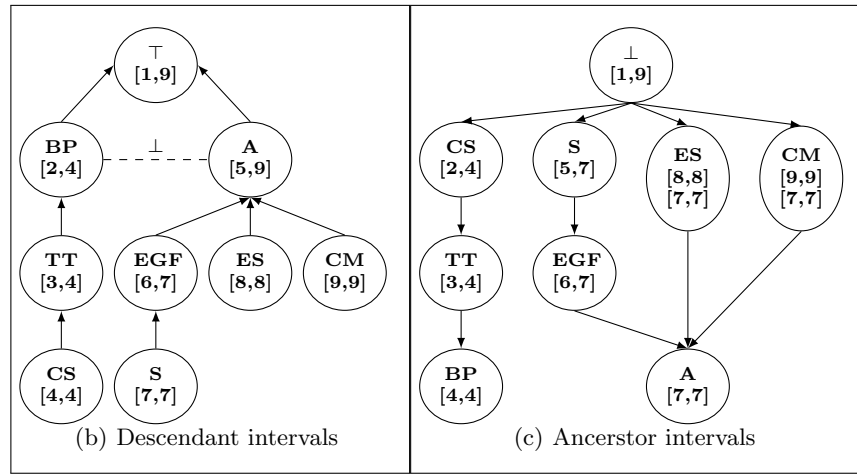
$\top$
[1,9]

BP
[2,4]

$\perp$

A
[5,9]

TT
[3,4]

EGF
[6,7]

ES
[8,8]

CM
[9,9]

CS
[4,4]

S
[7,7]

(b) Descendant intervals

$\perp$
[1,9]

CS
[2,4]

S
[5,7]

ES
[8,8]
[7,7]

CM
[9,9]
[7,7]

TT
[3,4]

EGF
[6,7]

BP
[4,4]

A
[7,7]

(c) Ancerstor intervals